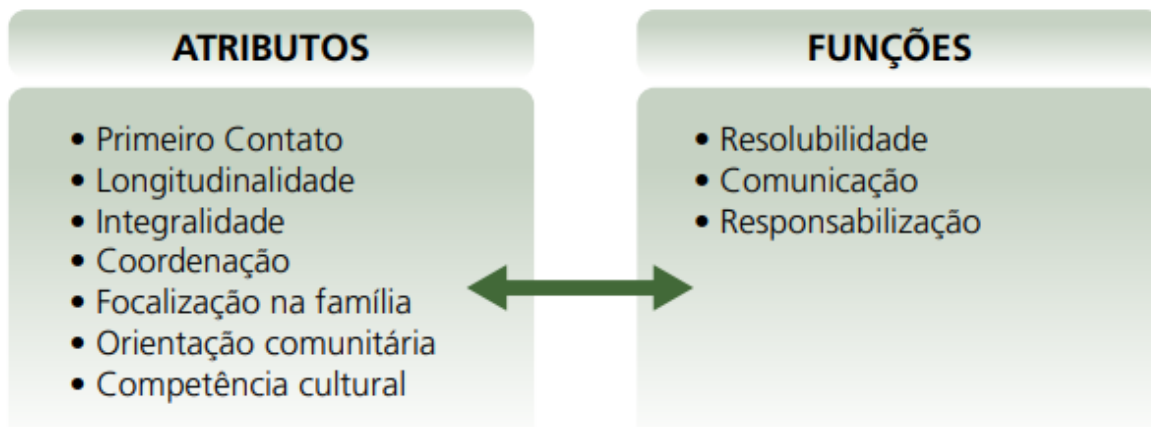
ATRIBUTOS

- Primeiro Contato
- Longitudinalidade
- Integralidade
- Coordenação
- Focalização na família
- Orientação comunitária
- Competência cultural

FUNÇÕES

- Resolubilidade
- Comunicação
- Responsabilização